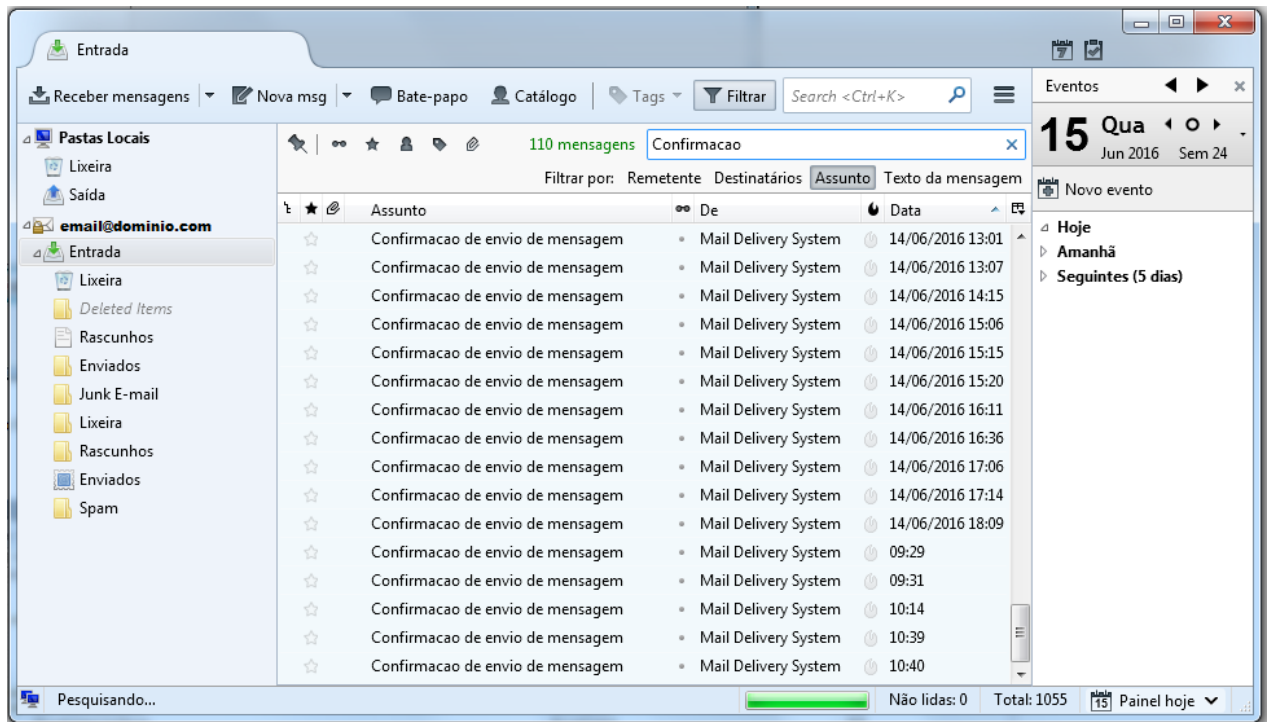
Entrada

Receber mensagens | Nova msg | Bate-papo | Catálogo | Tags | Filtrar | Search <Ctrl+K>

Eventos

15 Qua
Jun 2016 Sem 24

Novo evento

Hoje
Amanhã
Seguintes (5 dias)

Pastas Locais
Lixeira
Saída
email@dominio.com
Entrada
Lixeira
Deleted Items
Rascunhos
Enviados
Junk E-mail
Lixeira
Rascunhos
Enviados
Spam

110 mensagens Confirmacao
Filtrar por: Remetente Destinatários Assunto Texto da mensagem

| Assunto | De | Data |
|---|---|---|
| Confirmacao de envio de mensagem | Mail Delivery System | 14/06/2016 13:01 |
| Confirmacao de envio de mensagem | Mail Delivery System | 14/06/2016 13:07 |
| Confirmacao de envio de mensagem | Mail Delivery System | 14/06/2016 14:15 |
| Confirmacao de envio de mensagem | Mail Delivery System | 14/06/2016 15:06 |
| Confirmacao de envio de mensagem | Mail Delivery System | 14/06/2016 15:15 |
| Confirmacao de envio de mensagem | Mail Delivery System | 14/06/2016 15:20 |
| Confirmacao de envio de mensagem | Mail Delivery System | 14/06/2016 16:11 |
| Confirmacao de envio de mensagem | Mail Delivery System | 14/06/2016 16:36 |
| Confirmacao de envio de mensagem | Mail Delivery System | 14/06/2016 17:06 |
| Confirmacao de envio de mensagem | Mail Delivery System | 14/06/2016 17:14 |
| Confirmacao de envio de mensagem | Mail Delivery System | 14/06/2016 18:09 |
| Confirmacao de envio de mensagem | Mail Delivery System | 09:29 |
| Confirmacao de envio de mensagem | Mail Delivery System | 09:31 |
| Confirmacao de envio de mensagem | Mail Delivery System | 10:14 |
| Confirmacao de envio de mensagem | Mail Delivery System | 10:39 |
| Confirmacao de envio de mensagem | Mail Delivery System | 10:40 |

Pesquisando... Não lidas: 0 Total: 1055 Painel hoje